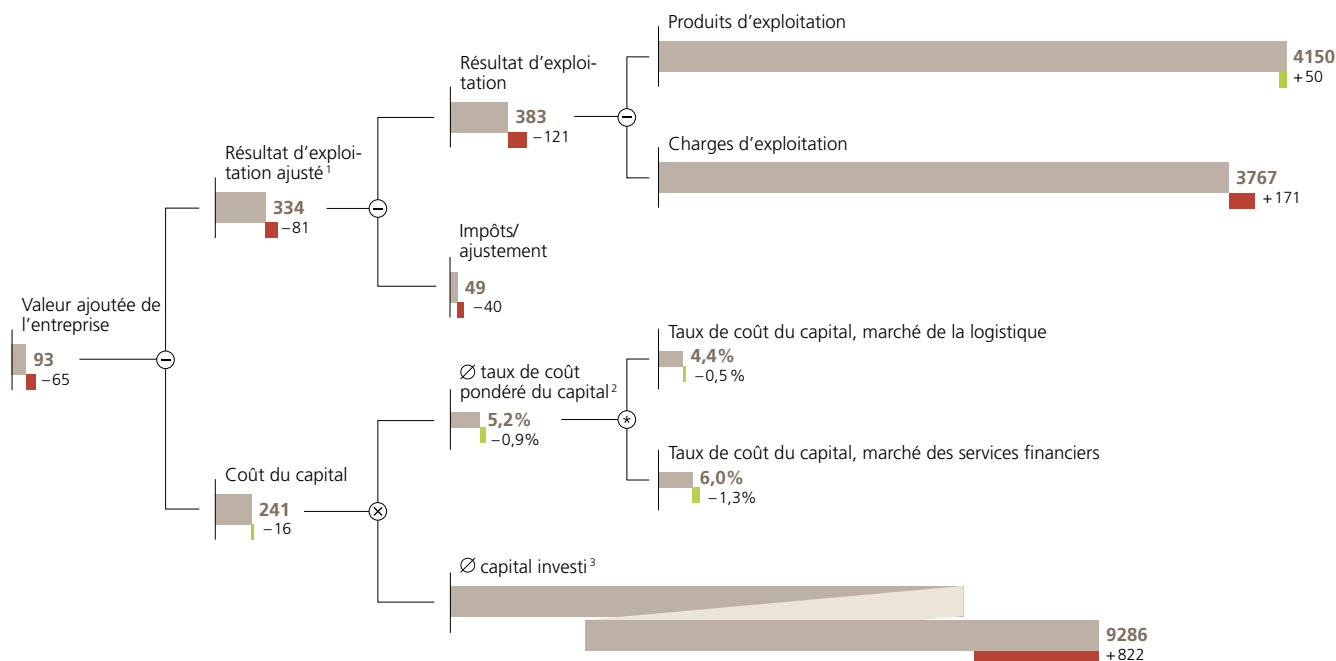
Valeur ajoutée de l'entreprise
93
−65

Résultat d'exploitation ajusté $^1$
334
−81

Coût du capital
241
−16

Résultat d'exploitation
383
−121

Impôts/ ajustement
49
−40

∅ taux de coût pondéré du capital $^2$
5,2%
−0,9%

∅ capital investi $^3$
9286
+822

Produits d'exploitation
4150
+50

Charges d'exploitation
3767
+171

Taux de coût du capital, marché de la logistique
4,4%
−0,5 %

Taux de coût du capital, marché des services financiers
6,0%
−1,3%